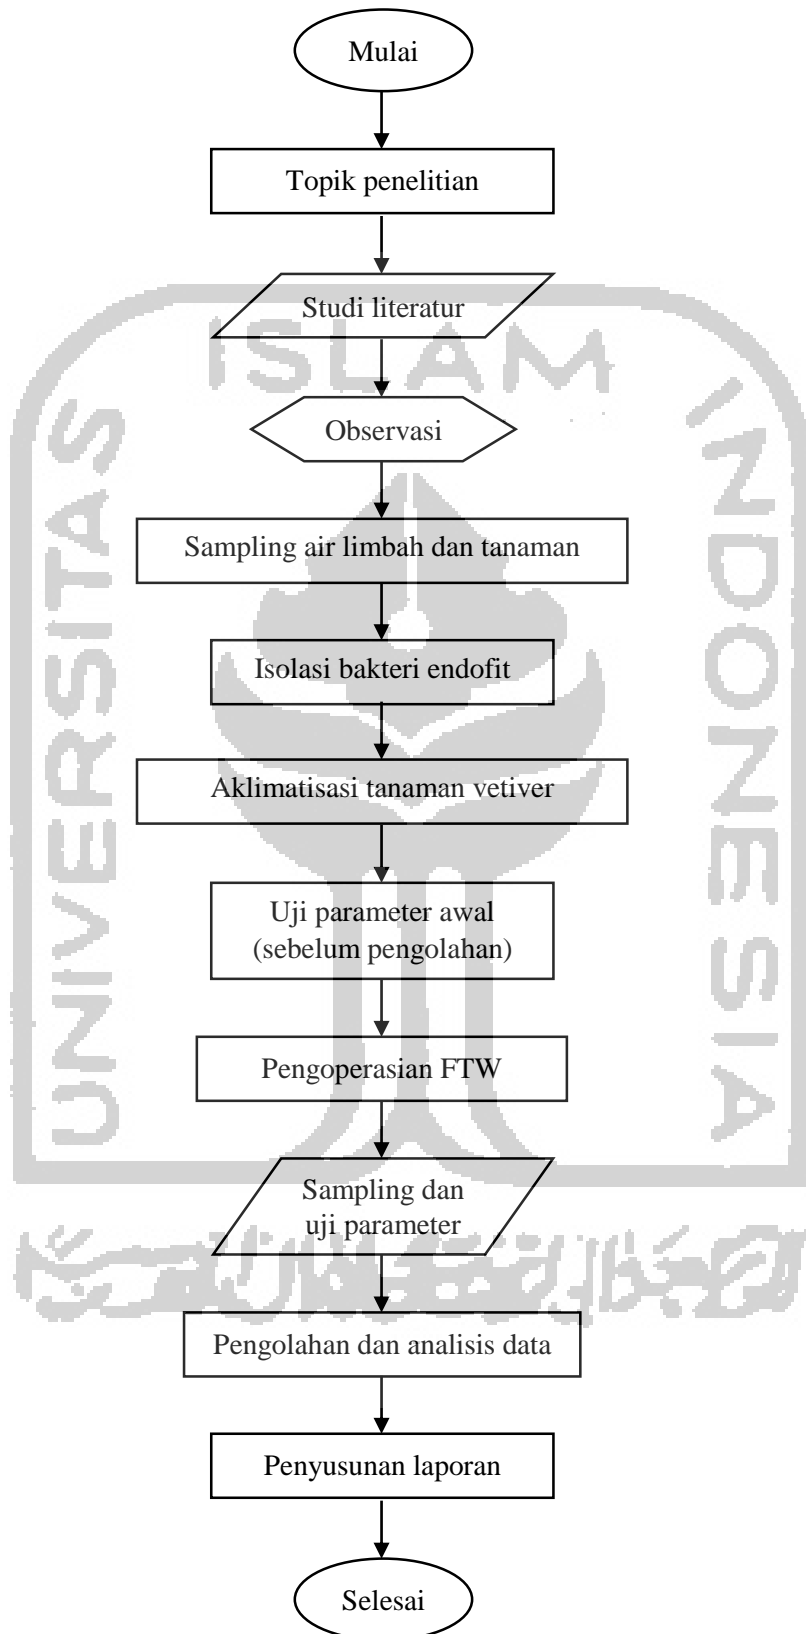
Mulai

Topik penelitian

Studi literatur

Observasi

Sampling air limbah dan tanaman

Isolasi bakteri endofit

Aklimatisasi tanaman vetiver

Uji parameter awal (sebelum pengolahan)

Pengoperasian FTW

Sampling dan uji parameter

Pengolahan dan analisis data

Penyusunan laporan

Selesai

UNIVERSITAS ISLAM INDONESIA